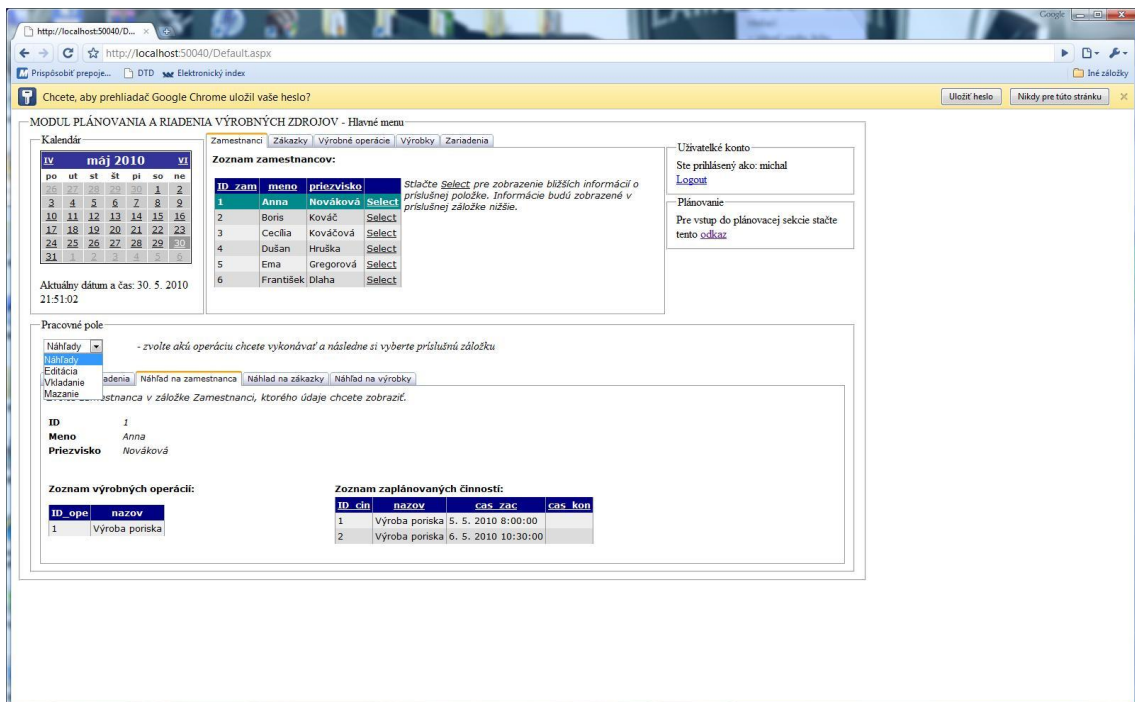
http://localhost:50040/D... ×

http://localhost:50040/Default.aspx

Prispôsobiť prepoje... DTD Elektronický index

Iné záložky

Chcete, aby prehliadač Google Chrome uložil vaše heslo?

Uložiť heslo

Nikdy pre túto stránku

MODUL PLÁNOVANIA A RIADENIA VÝROBNÝCH ZDROJOV - Hlavné menu

Kalendár

| IV | | | máj 2010 | | | VI |
|---|---|---|---|---|---|---|
| po | ut | st | št | pi | so | ne |
| 26 | 27 | 28 | 29 | 30 | 1 | 2 |
| 3 | 4 | 5 | 6 | 7 | 8 | 9 |
| 10 | 11 | 12 | 13 | 14 | 15 | 16 |
| 17 | 18 | 19 | 20 | 21 | 22 | 23 |
| 24 | 25 | 26 | 27 | 28 | 29 | 30 |
| 31 | 1 | 2 | 3 | 4 | 5 | 6 |

Aktuálny dátum a čas: 30. 5. 2010 21:51:02

Zamestnanci | Zákazky | Výrobné operácie | Výrobky | Zariadenia

Zoznam zamestnancov:

| ID_zam | meno | priezvisko | |
|---|---|---|---|
| 1 | Anna | Nováková | Select |
| 2 | Boris | Kováč | Select |
| 3 | Cecília | Kováčová | Select |
| 4 | Dušan | Hruška | Select |
| 5 | Ema | Gregorová | Select |
| 6 | František | Dlaha | Select |

Stlačte Select pre zobrazenie bližších informácií o príslušnej položke. Informácie budú zobrazené v príslušnej záložke nižšie.

Užívateľké konto

Ste prihlásený ako: michal

Logout

Plánovanie

Pre vstup do plánovacej sekcie stačte tento odkaz

Pracovné pole

Náhľady

- zvolte akú operáciu chcete vykonávať a následne si vyberte príslušnú záložku

Náhľady
Editácia
Vkladanie
Mazanie

adenia | Náhľad na zamestnanca | Náhľad na zákazky | Náhľad na výrobky

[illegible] zamestnanca v záložke Zamestnanci, ktorého údaje chcete zobraziť.

ID 1
Meno Anna
Priezvisko Nováková

Zoznam výrobných operácií:

| ID_ope | nazov |
|---|---|
| 1 | Výroba poriska |

Zoznam zaplánovaných činností:

| ID_cin | nazov | cas_zac | cas_kon |
|---|---|---|---|
| 1 | Výroba poriska | 5. 5. 2010 8:00:00 | |
| 2 | Výroba poriska | 6. 5. 2010 10:30:00 | |